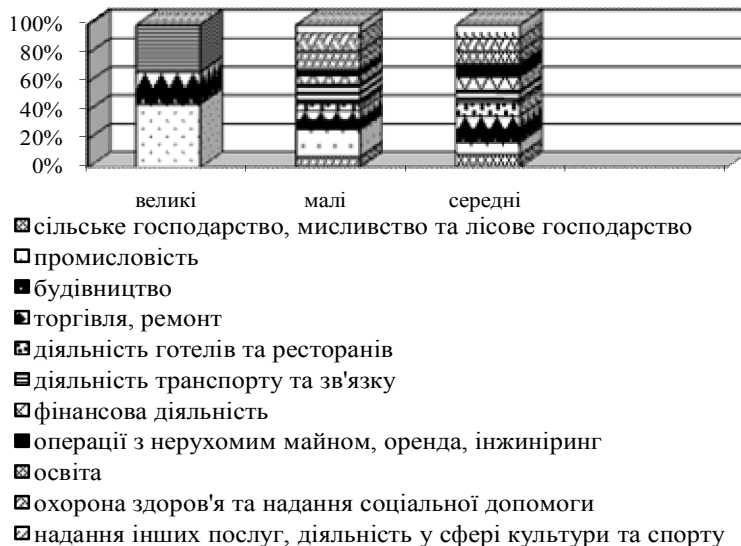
100%
80%
60%
40%
20%
0%

великі
малі
середні

сільське господарство, мисливство та лісове господарство
промисловість
будівництво
торгівля, ремонт
діяльність готелів та ресторанів
діяльність транспорту та зв'язку
фінансова діяльність
операції з нерухомим майном, оренда, інжиніринг
освіта
охорона здоров'я та надання соціальної допомоги
надання інших послуг, діяльність у сфері культури та спорту